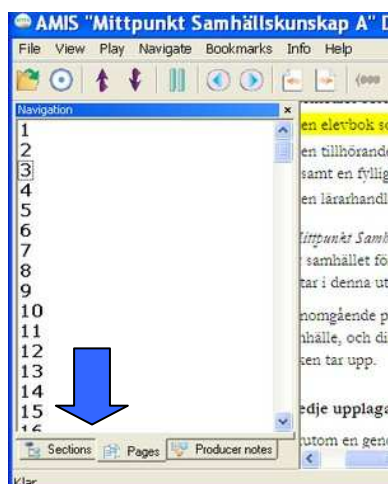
AMIS "Mittpunkt Samhällskunskap A" D

File View Play Navigate Bookmarks Info Help

Navigation

1
2
3
4
5
6
7
8
9
10
11
12
13
14
15
16

Sections Pages Producer notes

en elevbok s
en tillhörand
samt en fyllig
en lärarhandl

Mittpunkt Samh
samhället fö
tar i denna ut

nomgående p
nhälle, och di
ken tar upp.

edje upplaga

utom en gen

Klar